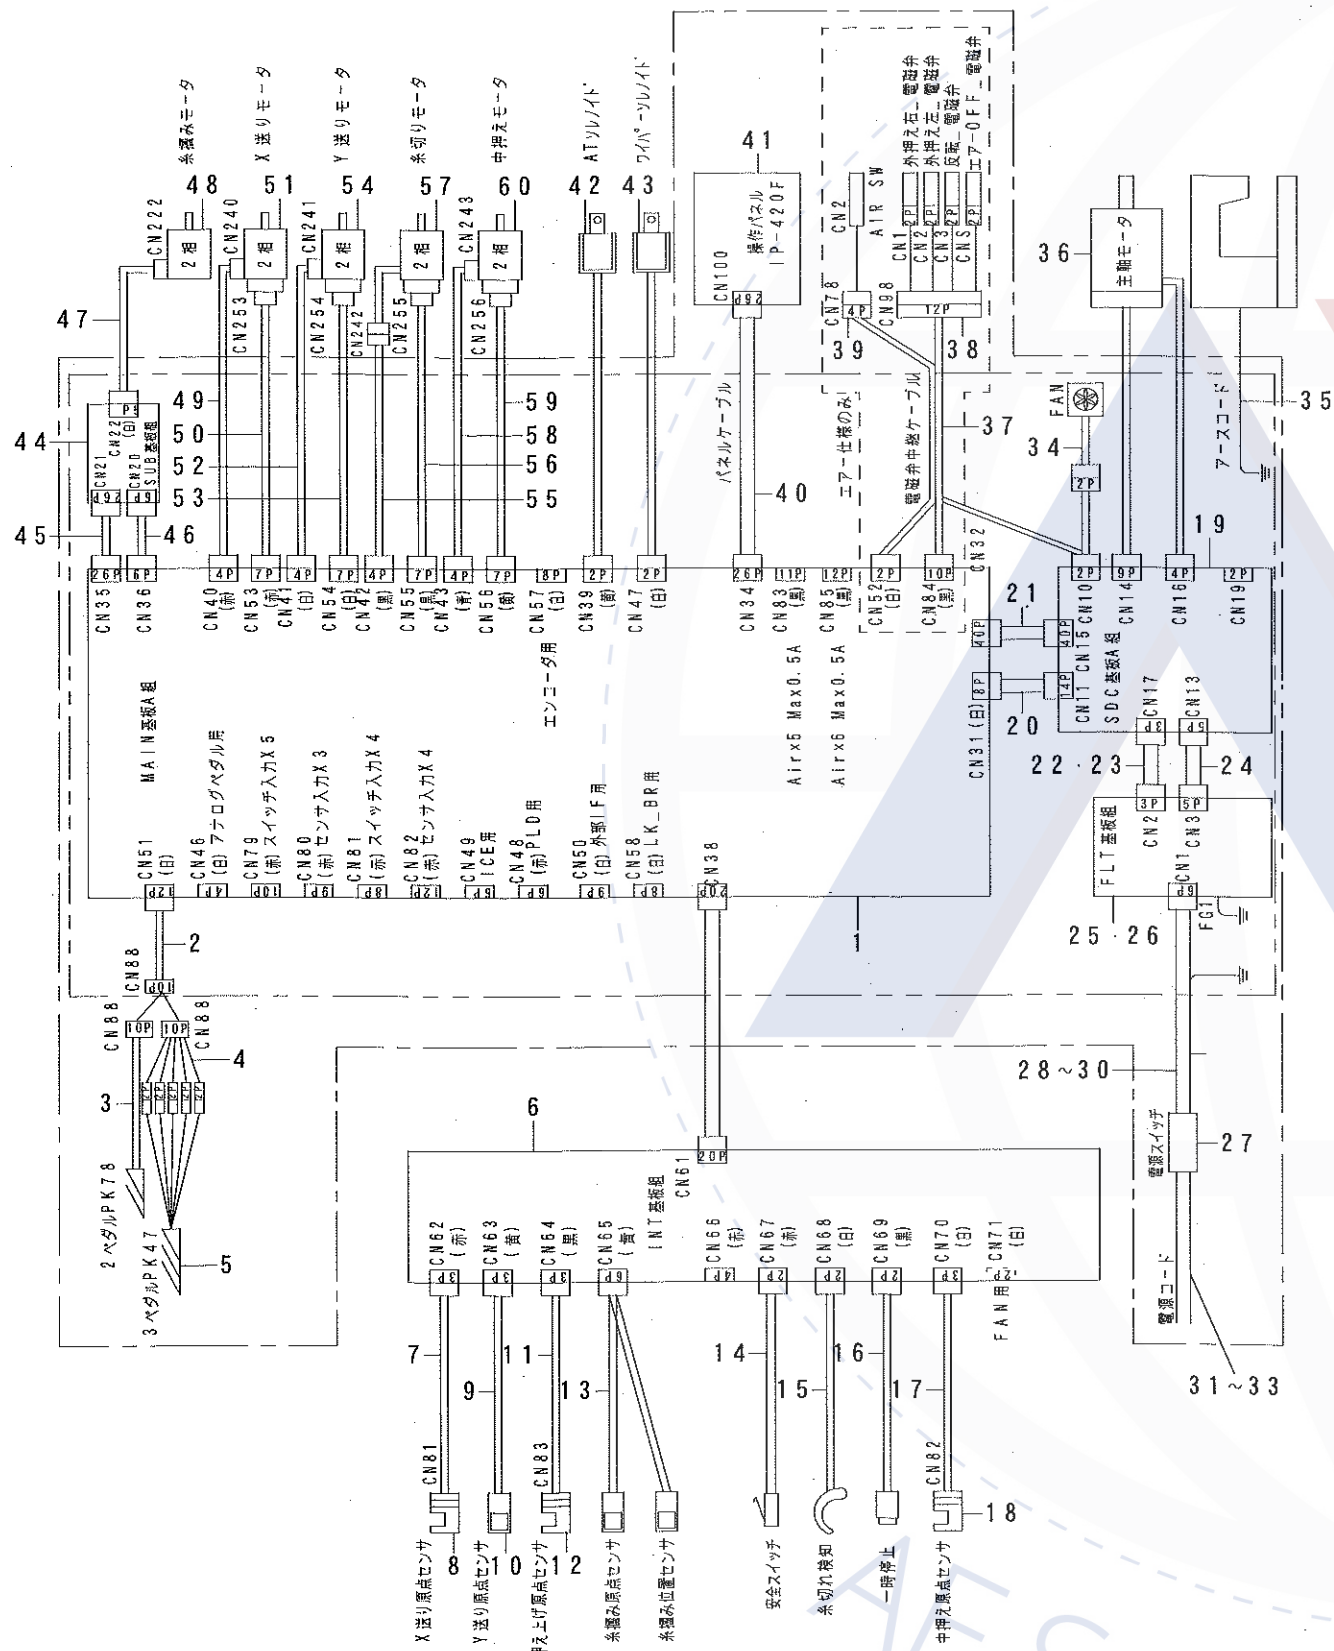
糸調みモータ
X 送りモータ
Y 送りモータ
糸切りモータ
中押えモータ
ATソレノイド
ワイパーソレノイド
41
操作パネル IP-420F
CN100
26P
CN2
AIR SW
CN1 外押え右 電磁弁
CN2 外押え左 電磁弁
CN3 反転 電磁弁
CNS エアーOFF 電磁弁
2P
CN78
4P
CN98
12P
39
38
36
主軸モータ
48 51 54 57 60 42 43
CN222
CN240
CN241
CN243
2相
CN253
CN254
CN242
CN255
CN256
47
49
50
52
53
59
58
56
55
44
CN22 (白)
CN20 SUB基板組
CN21
45
46
パネルケーブル
40
エアー仕様のみ
電磁弁中継ケーブル
37
FAN
34
2P
アースコード
35
19
CN35 26P
CN36 6P
CN40 (赤) 4P
CN53 (赤) 7P
CN41 (白) 4P
CN54 (白) 7P
CN42 (黒) 4P
CN55 (黒) 7P
CN43 (青) 4P
CN56 (青) 7P
CN57 (白) 8P
CN39 (黒) 2P
CN47 (白) 2P
CN34 26P
CN83 (黒) 11P
CN85 (黒) 12P
CN52 (白) 2P
CN84 (黒) 10P
CN32
CN10 2P
CN14 9P
CN16 4P
CN19 2P
21
40P
CN15
CN11
SDC基板A組
14P
8P
20
CN31 (白)
CN17
CN13
エンコーダ用
Airx5 Max0.5A
Airx6 Max0.5A
MAIN基板A組
22・23
24
3P
5P
CN2
CN3
FLT基板組
CN1
FG1
25・26
CN51 (白) 12P
CN46 (白) アナログペダル用 4P
CN79 (赤) スイッチ入力X5 10P
CN80 (赤) センサ入力X3 9P
CN81 (赤) スイッチ入力X4 8P
CN82 (赤) センサ入力X4 12P
CN49 ICE用 6P
CN48 (赤) PLD用 6P
CN50 (白) 外部IF用 9P
CN58 (白) LK_BR用 8P
CN38 20P
1
2
CN88 10P
CN88 10P
CN88 10P
4
3
28~30
6
20P
INT基板組 CN61
27
電源スイッチ
2ペダルPK78
3ペダルPK47
5
CN62 (赤) 3P
CN63 (黄) 3P
CN64 (黒) 3P
CN65 (青) 6P
CN66 (赤) 4P
CN67 (赤) 2P
CN68 (白) 2P
CN69 (黒) 2P
CN70 (白) 3P
CN71 (白) FAN用
電源コード
31~33
7 9 11 13 14 15 16 17
CN81
CN83
CN82
18
8 10 12
X送り原点センサ
Y送り原点センサ
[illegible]え上げ原点センサ
糸調み原点センサ
糸調み位置センサ
安全スイッチ
糸切れ検知
一時停止
中押え原点センサ